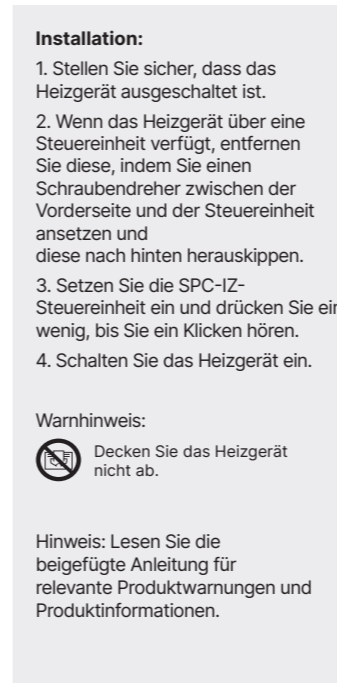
Installation:

1. Stellen Sie sicher, dass das Heizgerät ausgeschaltet ist.

2. Wenn das Heizgerät über eine Steuereinheit verfügt, entfernen Sie diese, indem Sie einen Schraubendreher zwischen der Vorderseite und der Steuereinheit ansetzen und
diese nach hinten herauskippen.

3. Setzen Sie die SPC-IZ-Steuereinheit ein und drücken Sie ein wenig, bis Sie ein Klicken hören.

4. Schalten Sie das Heizgerät ein.

Warnhinweis:

Decken Sie das Heizgerät nicht ab.

Hinweis: Lesen Sie die beigefügte Anleitung für relevante Produktwarnungen und Produktinformationen.